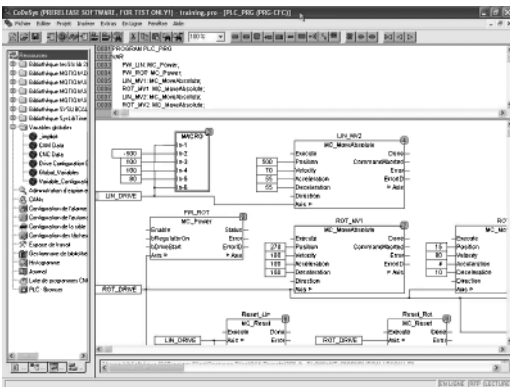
CoDeSys (PRERELEASE SOFTWARE, FOR TEST ONLY!) - training.pro - [PLC_PRG (PRG-CFC)]

Fichier Editer Projet Insérer Extras En ligne Fenêtre Aide

100%

Ressources
Bibliothèque lecti.lib 2
Bibliothèque MOTION.lib
Bibliothèque MOTION.lib
Bibliothèque MOTION.lib
Bibliothèque MOTION.lib
Bibliothèque SYSLIBCALL
Bibliothèque SysLibTime
Variables globales
_implicit
CAM Data
CNC Data
Drive Configuration
Global_Variables
Variable_Configuration
Administrateur d'espion
CAMs
Configuration de l'alarme
Configuration de l'automate
Configuration de la tâche
Configuration des tâches
Espace de travail
Gestionnaire de bibliothèque
Horogramme
Journal
Liste de programmes CNC
PLC - Browser

0001 PROGRAM PLC_PRG
0002 VAR
0003 PW_LIN: MC_Power;
0004 PW_ROT: MC_Power;
0005 LIN_MV1: MC_MoveAbsolute;
0006 ROT_MV1: MC_MoveAbsolute;
0007 LIN_MV2: MC_MoveAbsolute;
0008 ROT_MV2: MC_MoveAbsolute;

MACRO
In-1
In-2
In-3
In-4
In-5
In-6
-500
100
100
50
LIN_DRIVE

LIN_MV2
MC_MoveAbsolute
Execute
Position
Velocity
Acceleration
Deceleration
Direction
Axis
Done
CommandAborted
Error
ErrorID
Axis
500
70
55
55

PW_ROT
MC_Power
Enable
bRegulatorOn
bDriveStart
Axis
Status
Error
ErrorID
Axis

ROT_MV1
MC_MoveAbsolute
Execute
Position
Velocity
Acceleration
Deceleration
Direction
Axis
Done
CommandAborted
Error
ErrorID
Axis
270
180
100
100
ROT_DRIVE

Execute
Position
Velocity
Acceleration
Deceleration
Direction
Axis
15
10
MC_MoveAbsolute

Reset_Lin
MC_Reset
Execute
Axis
Done
Error
LIN_DRIVE

Reset_Rot
MC_Reset
Execute
Axis
Done
Error
ROT_DRIVE

EN LIGNE INFP LECTURE